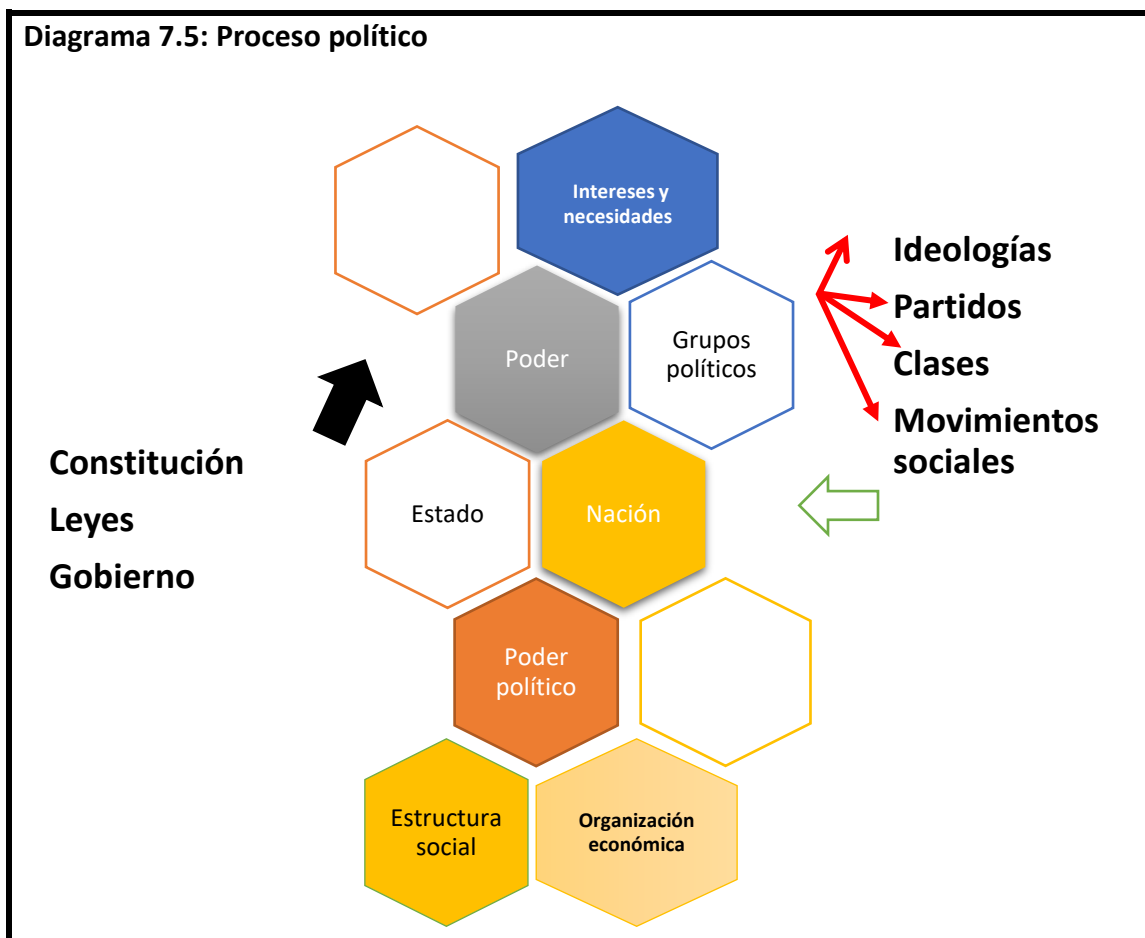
Diagrama 7.5: Proceso político

Intereses y necesidades

Poder

Grupos políticos

Ideologías
Partidos
Clases
Movimientos sociales

Constitución
Leyes
Gobierno

Estado

Nación

Poder político

Estructura social

Organización económica